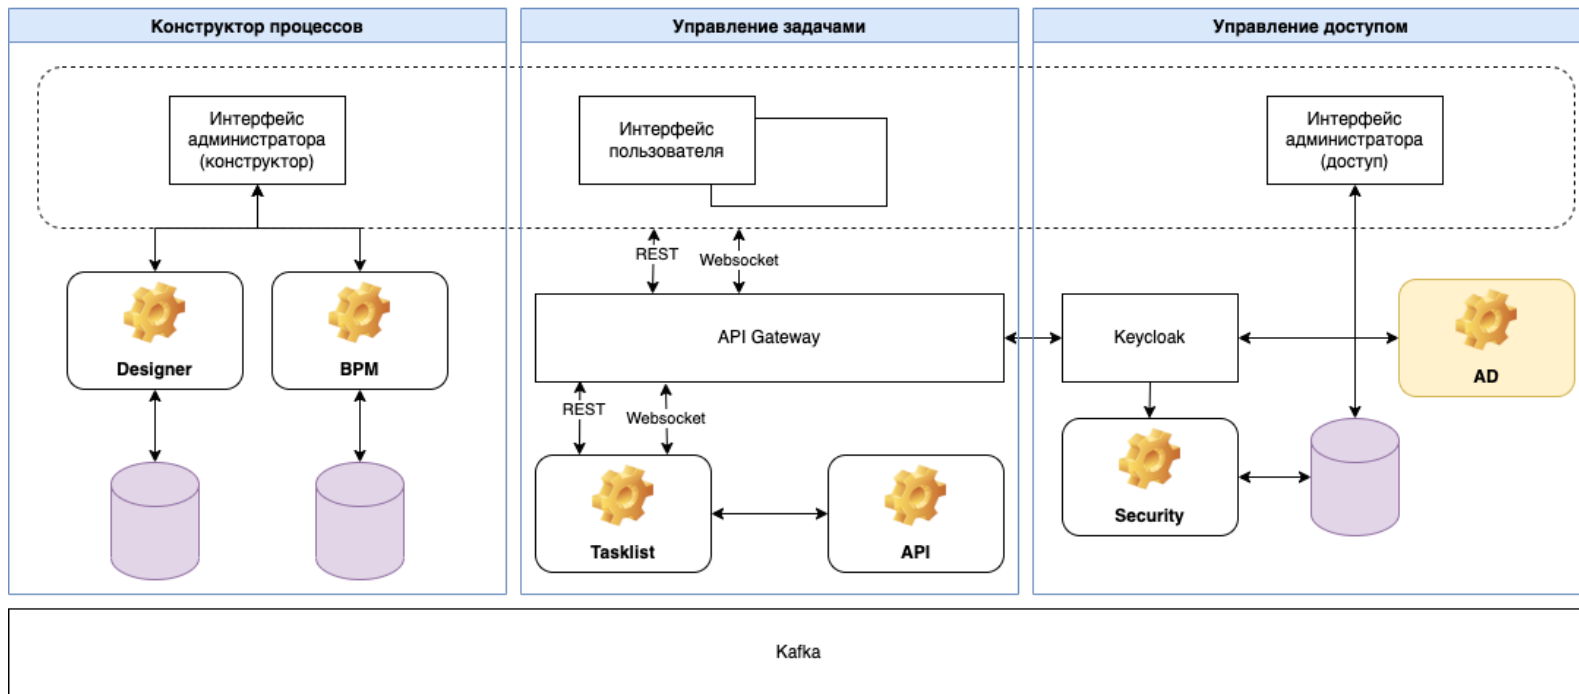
Конструктор процессов

Интерфейс администратора (конструктор)

Designer

BPM

Управление задачами

Интерфейс пользователя

REST

Websocket

API Gateway

REST

Websocket

Tasklist

API

Управление доступом

Интерфейс администратора (доступ)

Keycloak

AD

Security

Kafka